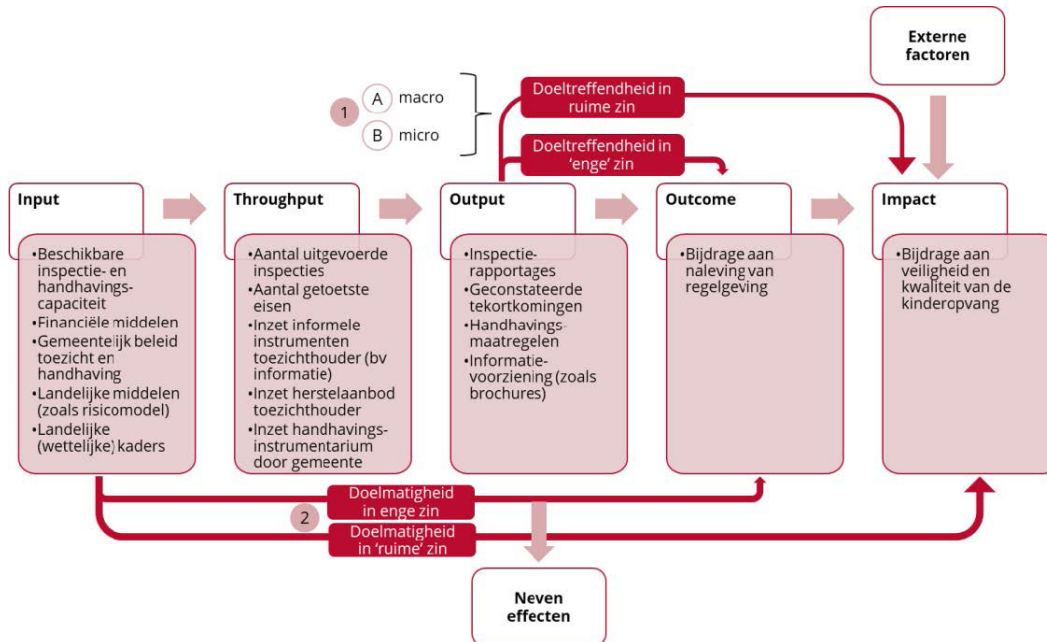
Externe factoren

1 A macro
B micro

Doeltreffendheid in ruime zin

Doeltreffendheid in 'enge' zin

Input
•Beschikbare inspectie- en handhavingscapaciteit
•Financiële middelen
•Gemeentelijk beleid toezicht en handhaving
•Landelijke middelen (zoals risicomodel)
•Landelijke (wettelijke) kaders

Throughput
•Aantal uitgevoerde inspecties
•Aantal getoetste eisen
•Inzet informele instrumenten toezichthouder (bv informatie)
•Inzet herstelaanbod toezichthouder
•Inzet handhavingsinstrumentarium door gemeente

Output
•Inspectierapportages
•Geconstateerde tekortkomingen
•Handhavingsmaatregelen
•Informatievoorziening (zoals brochures)

Outcome
•Bijdrage aan naleving van regelgeving

Impact
•Bijdrage aan veiligheid en kwaliteit van de kinderopvang

Doelmatigheid in enge zin
2
Doelmatigheid in 'ruime' zin

Neven effecten